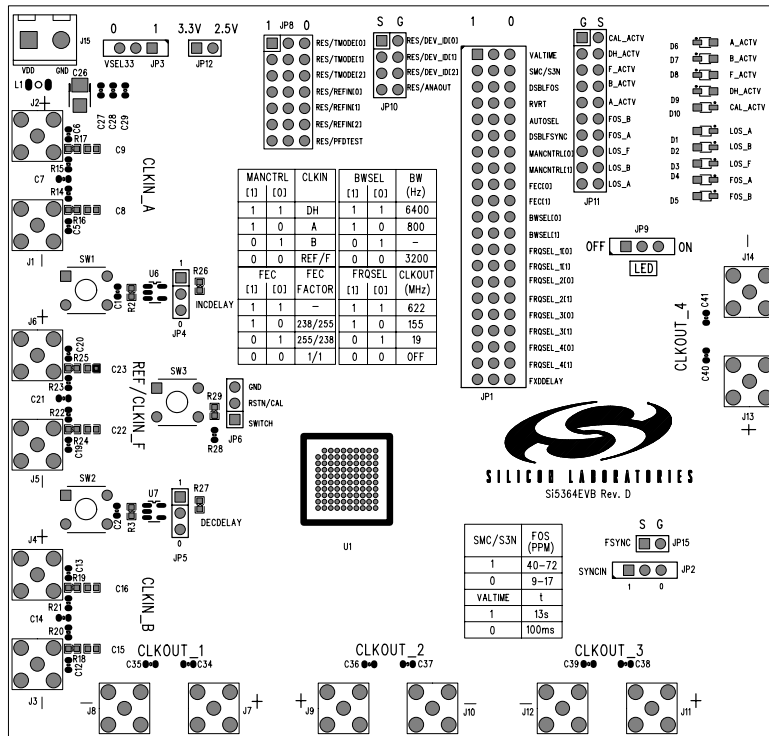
J15
VDD GND
L1
0 1 3.3V 2.5V
VSEL33 JP3 JP12
1 JP8 0
RES/TMODE[0]
RES/TMODE[1]
RES/TMODE[2]
RES/REFIN[0]
RES/REFIN[1]
RES/REFIN[2]
RES/PFDTEST
S G
RES/DEV_ID[0]
RES/DEV_ID[1]
RES/DEV_ID[2]
RES/ANAOUT
JP10
1 0
VALTIME
SMC/S3N
DSBLFOS
RVRT
AUTOSEL
DSBLFSYNC
MANCNTRL[0]
MANCNTRL[1]
FEC[0]
FEC[1]
BWSEL[0]
BWSEL[1]
FRQSEL_1[0]
FRQSEL_1[1]
FRQSEL_2[0]
FRQSEL_2[1]
FRQSEL_3[0]
FRQSEL_3[1]
FRQSEL_4[0]
FRQSEL_4[1]
FXDDELAY
JP1
G S
CAL_ACTV
DH_ACTV
F_ACTV
B_ACTV
A_ACTV
FOS_B
FOS_A
LOS_F
LOS_B
LOS_A
JP11
D6 A_ACTV
D7 B_ACTV
D8 F_ACTV
D9 DH_ACTV
D10 CAL_ACTV
D1 LOS_A
D2 LOS_B
D3 LOS_F
D4 FOS_A
D5 FOS_B
J2 C6 R17 C27 C28 C29 C9
R15 C7 R14 C8 R16 C5
CLKIN_A
J1

| MANCTRL [1] | MANCTRL [0] | CLKIN | BWSEL [1] | BWSEL [0] | BW (Hz) |
|---|---|---|---|---|---|
| 1 | 1 | DH | 1 | 1 | 6400 |
| 1 | 0 | A | 1 | 0 | 800 |
| 0 | 1 | B | 0 | 1 | – |
| 0 | 0 | REF/F | 0 | 0 | 3200 |

| FEC [1] | FEC [0] | FEC FACTOR | FRQSEL [1] | FRQSEL [0] | CLKOUT (MHz) |
|---|---|---|---|---|---|
| 1 | 1 | – | 1 | 1 | 622 |
| 1 | 0 | 238/255 | 1 | 0 | 155 |
| 0 | 1 | 255/238 | 0 | 1 | 19 |
| 0 | 0 | 1/1 | 0 | 0 | OFF |

JP9 OFF ON
LED
J14 C41
CLKOUT_4
C40
J13
SW1 U6 R26 C1 R2 INCDELAY JP4 1 0
J6 C20 R25 C23 R23 C21 R22 C22 R24 C19
REF/CLKIN_F
SW3 R29 R28 GND RSTN/CAL SWITCH JP6
J5
SILICON LABORATORIES
Si5364EVB Rev. D
SW2 U7 R27 C2 R3 DECDELAY JP5 1 0
U1
J4 C13 R19 C16 R21 C14 R20 C15 R18 C12
CLKIN_B
J3

| SMC/S3N | FOS (PPM) |
|---|---|
| 1 | 40–72 |
| 0 | 9–17 |
| VALTIME | t |
| 1 | 13s |
| 0 | 100ms |

S G
FSYNC JP15
SYNCIN JP2
1 0
CLKOUT_1 C35 C34
CLKOUT_2 C36 C37
CLKOUT_3 C39 C38
J8 J7 J9 J10 J12 J11